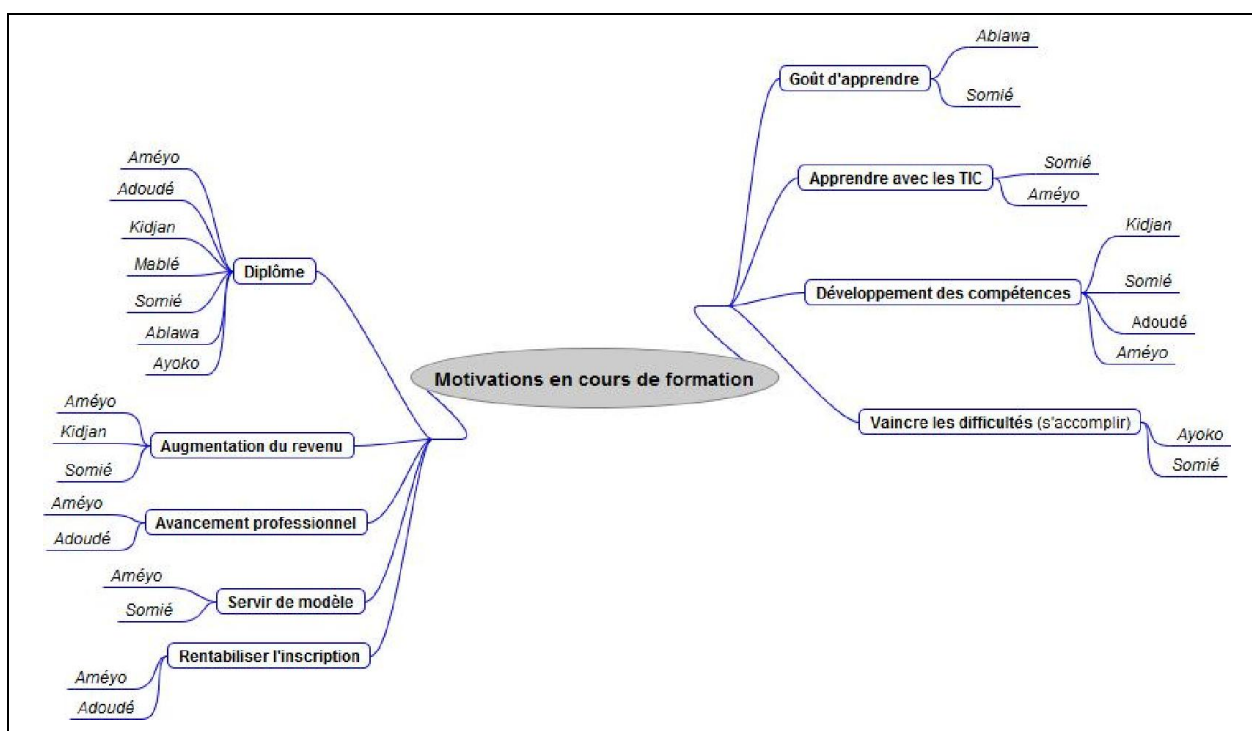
Motivations en cours de formation

Diplôme
Améyo
Adoudé
Kidjan
Meblé
Somié
Ablawa
Ayoko

Augmentation du revenu
Améyo
Kidjan
Somié

Avancement professionnel
Améyo
Adoudé

Servir de modèle
Améyo
Somié

Rentabiliser l'inscription
Améyo
Adoudé

Goût d'apprendre
Ablawa
Somié

Apprendre avec les TIC
Somié
Améyo

Développement des compétences
Kidjan
Somié
Adoudé
Améyo

Vaincre les difficultés (s'accomplir)
Ayoko
Somié